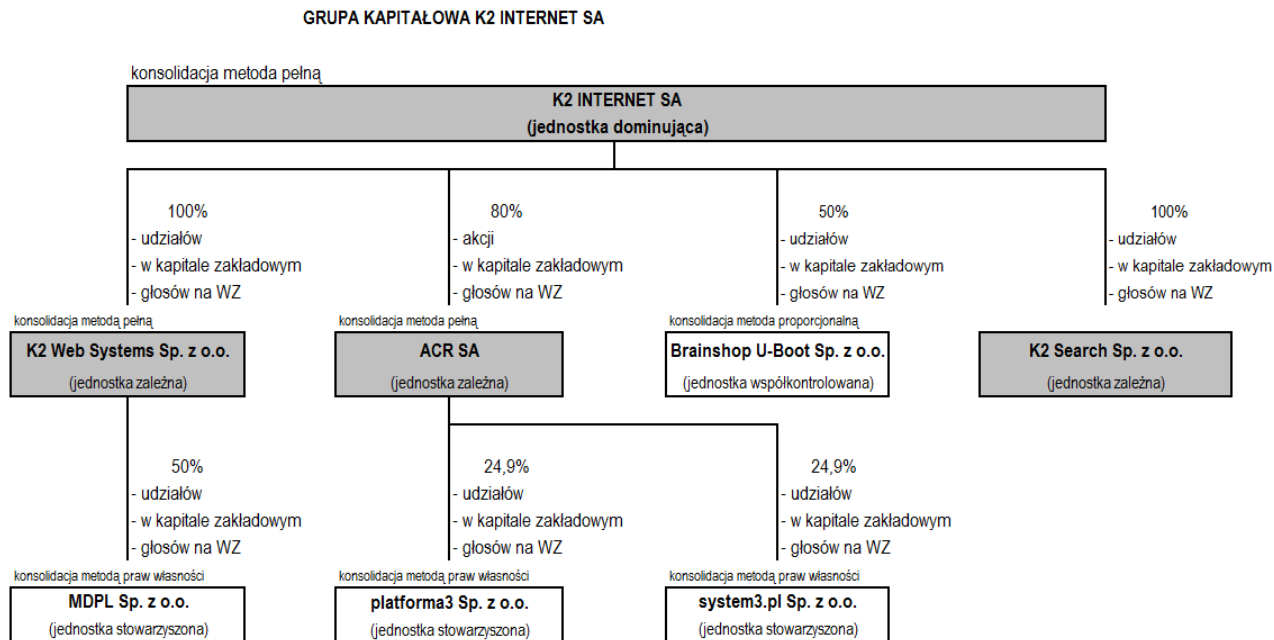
GRUPA KAPITAŁOWA K2 INTERNET SA

konsolidacja metoda pełną

K2 INTERNET SA
(jednostka dominująca)

100%
- udziałów
- w kapitale zakładowym
- głosów na WZ

80%
- akcji
- w kapitale zakładowym
- głosów na WZ

50%
- udziałów
- w kapitale zakładowym
- głosów na WZ

100%
- udziałów
- w kapitale zakładowym
- głosów na WZ

konsolidacja metodą pełną
K2 Web Systems Sp. z o.o.
(jednostka zależna)

konsolidacja metoda pełną
ACR SA
(jednostka zależna)

konsolidacja metoda proporcjonalną
Brainshop U-Boot Sp. z o.o.
(jednostka współkontrolowana)

K2 Search Sp. z o.o.
(jednostka zależna)

50%
- udziałów
- w kapitale zakładowym
- głosów na WZ

24,9%
- udziałów
- w kapitale zakładowym
- głosów na WZ

24,9%
- udziałów
- w kapitale zakładowym
- głosów na WZ

konsolidacja metodą praw własności
MDPL Sp. z o.o.
(jednostka stowarzyszona)

konsolidacja metodą praw własności
platforma3 Sp. z o.o.
(jednostka stowarzyszona)

konsolidacja metodą praw własności
system3.pl Sp. z o.o.
(jednostka stowarzyszona)